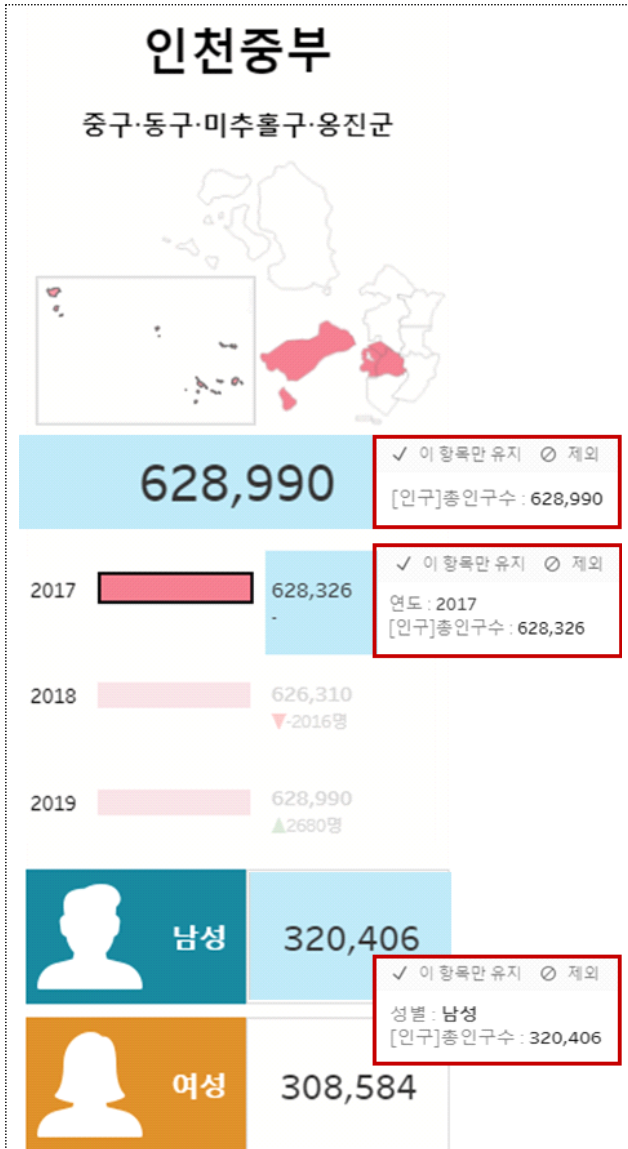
인천중부

중구·동구·미추홀구·옹진군

628,990

✓ 이 항목만 유지 ⊘ 제외

[인구]총인구수 : 628,990

2017

628,326

-

✓ 이 항목만 유지 ⊘ 제외

연도 : 2017
[인구]총인구수 : 628,326

2018

626,310
▼-2016명

2019

628,990
▲2680명

남성

320,406

✓ 이 항목만 유지 ⊘ 제외

성별 : 남성
[인구]총인구수 : 320,406

여성

308,584